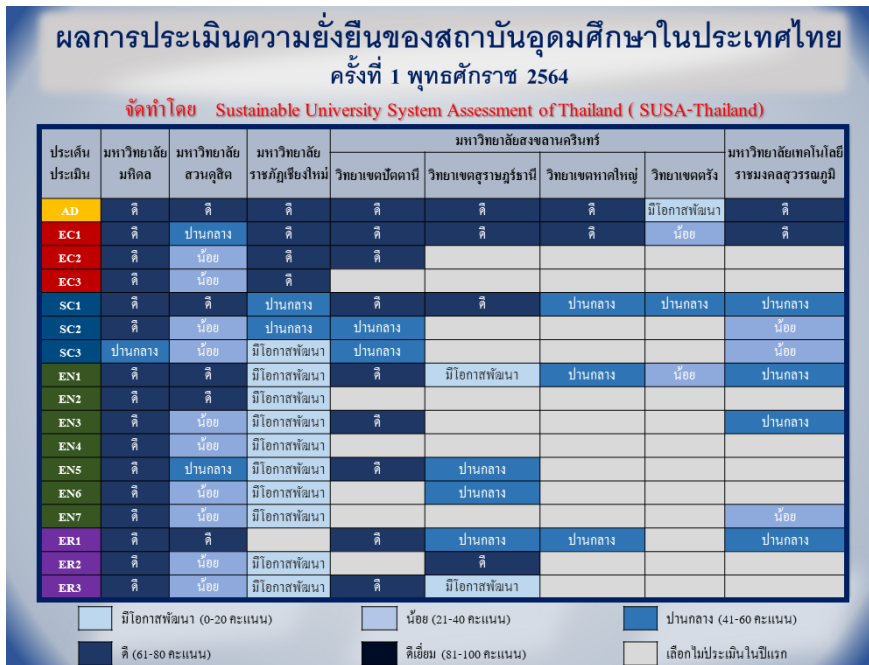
ผลการประเมินความยั่งยืนของสถาบันอุดมศึกษาในประเทศไทย
ครั้งที่ 1 พุทธศักราช 2564

จัดทำโดย Sustainable University System Assessment of Thailand ( SUSA-Thailand)

| ประเด็นประเมิน | มหาวิทยาลัยมหิดล | มหาวิทยาลัยสวนดุสิต | มหาวิทยาลัยราชภัฏเชียงใหม่ | มหาวิทยาลัยสงขลานครินทร์ วิทยาเขตปัตตานี | มหาวิทยาลัยสงขลานครินทร์ วิทยาเขตสุราษฎร์ธานี | มหาวิทยาลัยสงขลานครินทร์ วิทยาเขตหาดใหญ่ | มหาวิทยาลัยสงขลานครินทร์ วิทยาเขตตรัง | มหาวิทยาลัยเทคโนโลยีราชมงคลสุวรรณภูมิ |
|---|---|---|---|---|---|---|---|---|
| AD | ดี | ดี | ดี | ดี | ดี | ดี | มีโอกาสพัฒนา | ดี |
| EC1 | ดี | ปานกลาง | ดี | ดี | ดี | ดี | น้อย | ดี |
| EC2 | ดี | น้อย | ดี | ดี | | | | |
| EC3 | ดี | น้อย | ดี | | | | | |
| SC1 | ดี | ดี | ปานกลาง | ดี | ดี | ปานกลาง | ปานกลาง | ปานกลาง |
| SC2 | ดี | น้อย | ปานกลาง | ปานกลาง | | | | น้อย |
| SC3 | ปานกลาง | น้อย | มีโอกาสพัฒนา | ปานกลาง | | | | น้อย |
| EN1 | ดี | ดี | มีโอกาสพัฒนา | ดี | มีโอกาสพัฒนา | ปานกลาง | น้อย | ปานกลาง |
| EN2 | ดี | ดี | มีโอกาสพัฒนา | | | | | |
| EN3 | ดี | น้อย | มีโอกาสพัฒนา | ดี | | | | ปานกลาง |
| EN4 | ดี | น้อย | มีโอกาสพัฒนา | | | | | |
| EN5 | ดี | ปานกลาง | มีโอกาสพัฒนา | ดี | ปานกลาง | | | |
| EN6 | ดี | น้อย | มีโอกาสพัฒนา | | ปานกลาง | | | |
| EN7 | ดี | น้อย | มีโอกาสพัฒนา | | | | | น้อย |
| ER1 | ดี | ดี | | ดี | ปานกลาง | ปานกลาง | | ปานกลาง |
| ER2 | ดี | น้อย | มีโอกาสพัฒนา | | ดี | | | |
| ER3 | ดี | น้อย | มีโอกาสพัฒนา | ดี | มีโอกาสพัฒนา | | | |

มีโอกาสพัฒนา (0-20 คะแนน)
น้อย (21-40 คะแนน)
ปานกลาง (41-60 คะแนน)
ดี (61-80 คะแนน)
ดีเยี่ยม (81-100 คะแนน)
เลือกไม่ประเมินในปีแรก